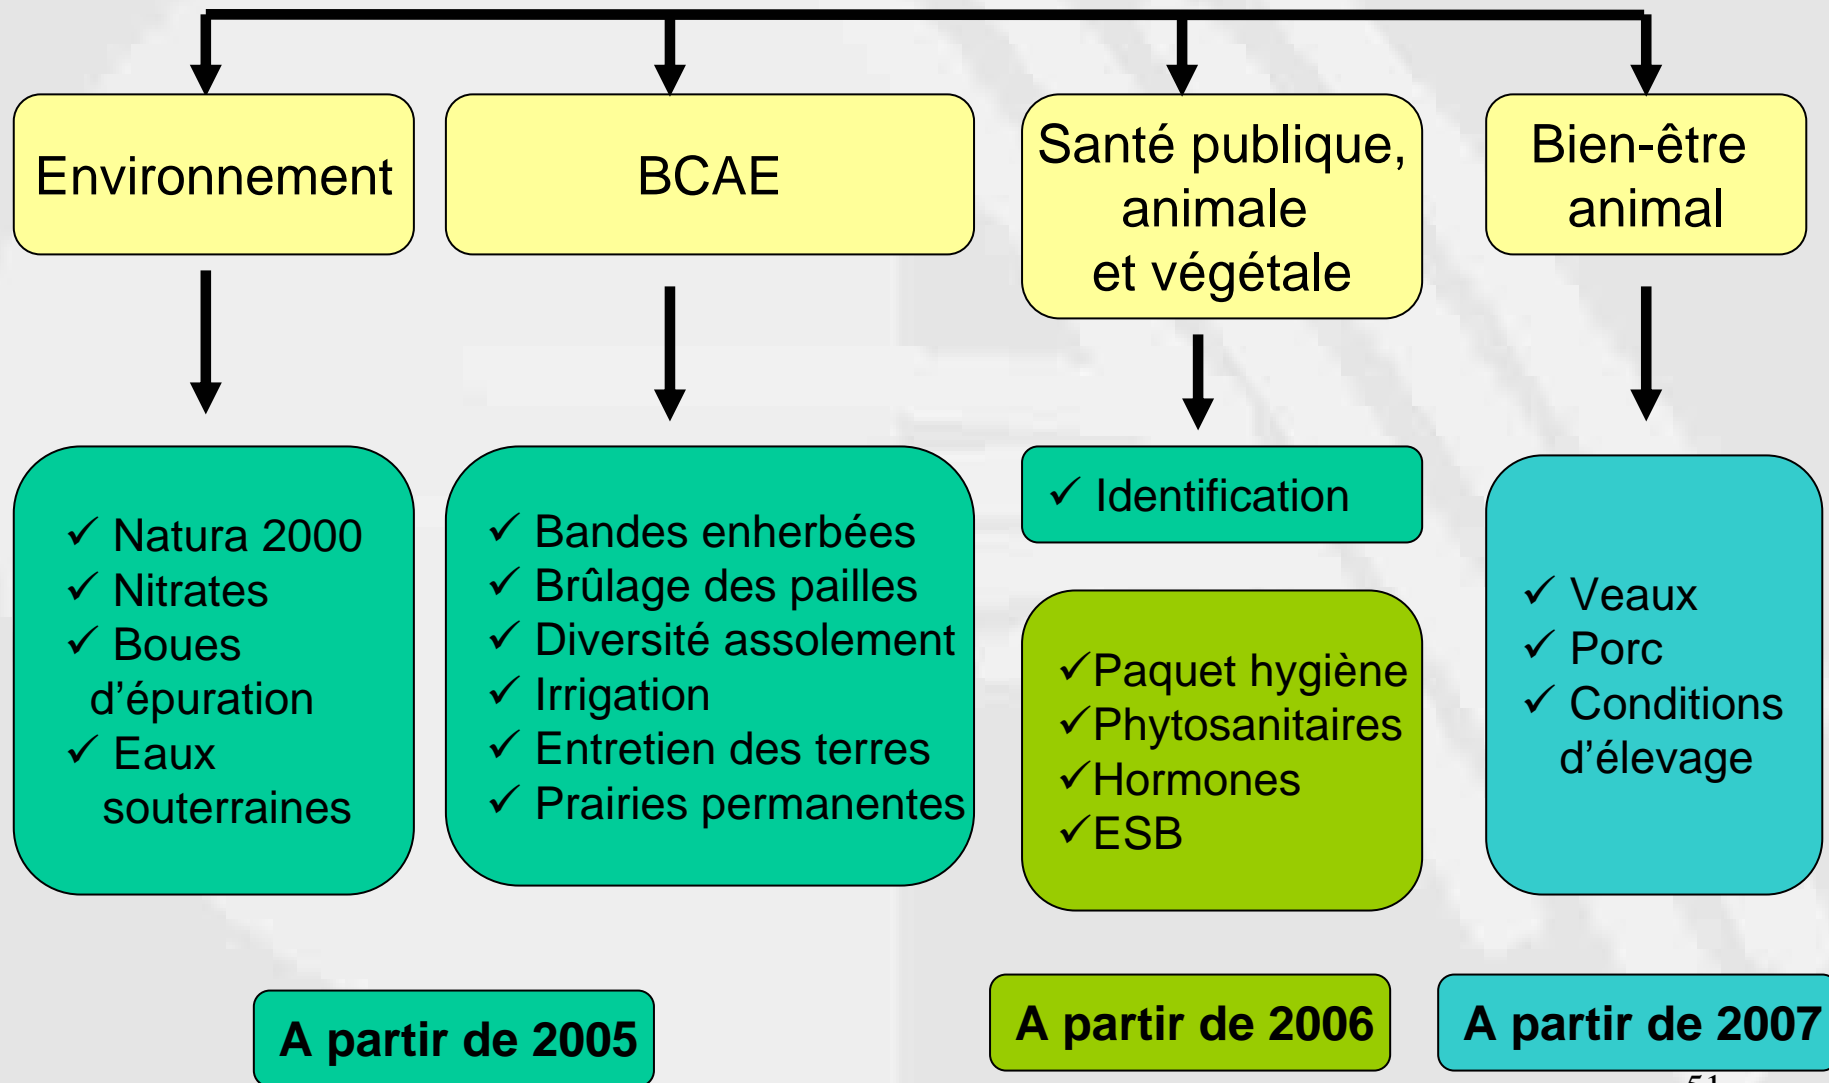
Environnement

BCAE

Santé publique, animale et végétale

Bien-être animal

✓ Natura 2000
✓ Nitrates
✓ Boues d'épuration
✓ Eaux souterraines

✓ Bandes enherbées
✓ Brûlage des pailles
✓ Diversité assolement
✓ Irrigation
✓ Entretien des terres
✓ Prairies permanentes

✓ Identification

✓Paquet hygiène
✓Phytosanitaires
✓Hormones
✓ESB

✓ Veaux
✓ Porc
✓ Conditions d'élevage

A partir de 2005

A partir de 2006

A partir de 2007

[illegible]